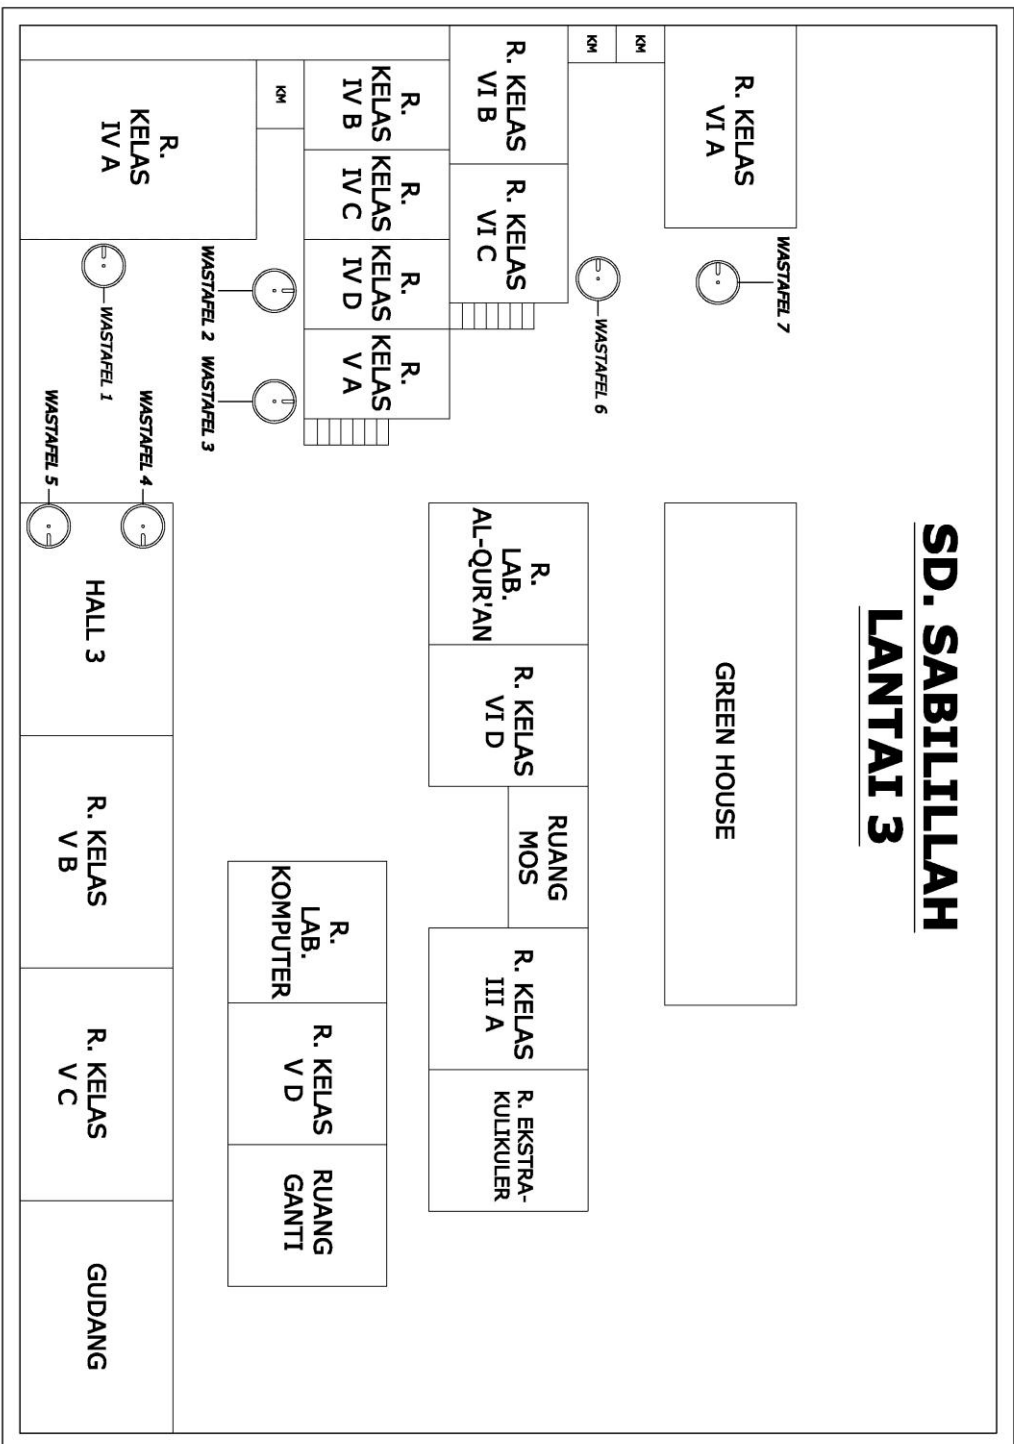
SD. SABILILLAH
LANTAI 3

R. KELAS VI A

KM

KM

R. KELAS VI B

R. KELAS VI C

WASTAFEL 7

WASTAFEL 6

R. KELAS IV A

KM

R. KELAS IV B

R. KELAS IV C

R. KELAS IV D

R. KELAS V A

WASTAFEL 1

WASTAFEL 2

WASTAFEL 3

WASTAFEL 4

WASTAFEL 5

GREEN HOUSE

R. LAB. AL-QUR'AN

R. KELAS VI D

RUANG MOS

R. KELAS III A

R. EKSTRA-KULIKULER

R. LAB. KOMPUTER

R. KELAS V D

RUANG GANTI

HALL 3

R. KELAS V B

R. KELAS V C

GUDANG